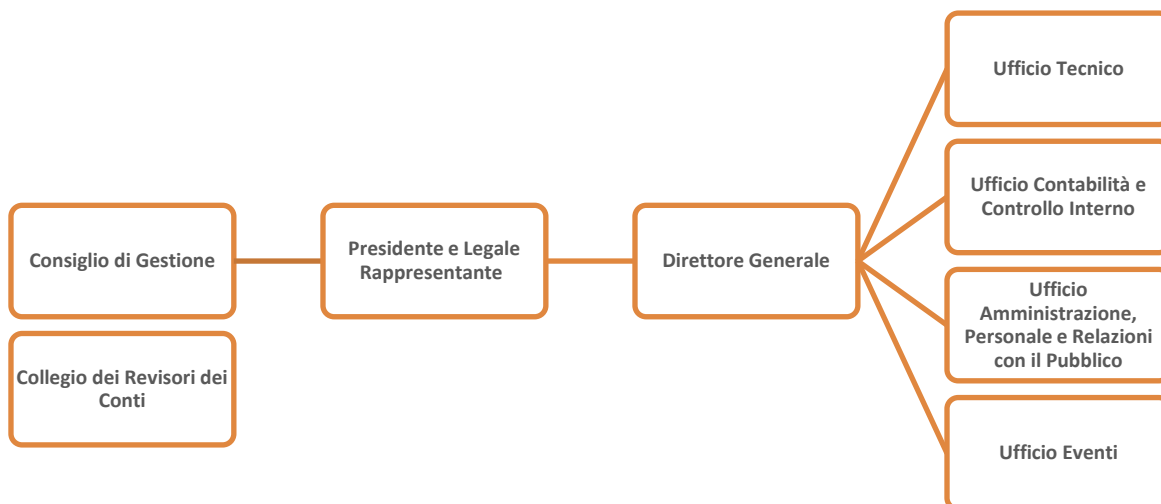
Consiglio di Gestione

Collegio dei Revisori dei Conti

Presidente e Legale Rappresentante

Direttore Generale

Ufficio Tecnico

Ufficio Contabilità e Controllo Interno

Ufficio Amministrazione, Personale e Relazioni con il Pubblico

Ufficio Eventi